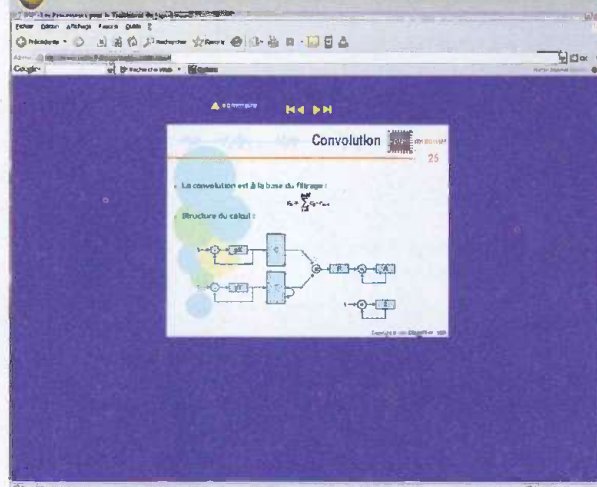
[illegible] Processeurs pour le Traitement du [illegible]
Fichier Edition Affichage Favoris Outils ?
Précédente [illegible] Rechercher Favoris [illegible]
Adresse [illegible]
Google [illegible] Rechercher Web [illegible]

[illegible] sommaire

Convolution

25

La convolution est à la base du filtrage :

Structure du calcul :

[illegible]